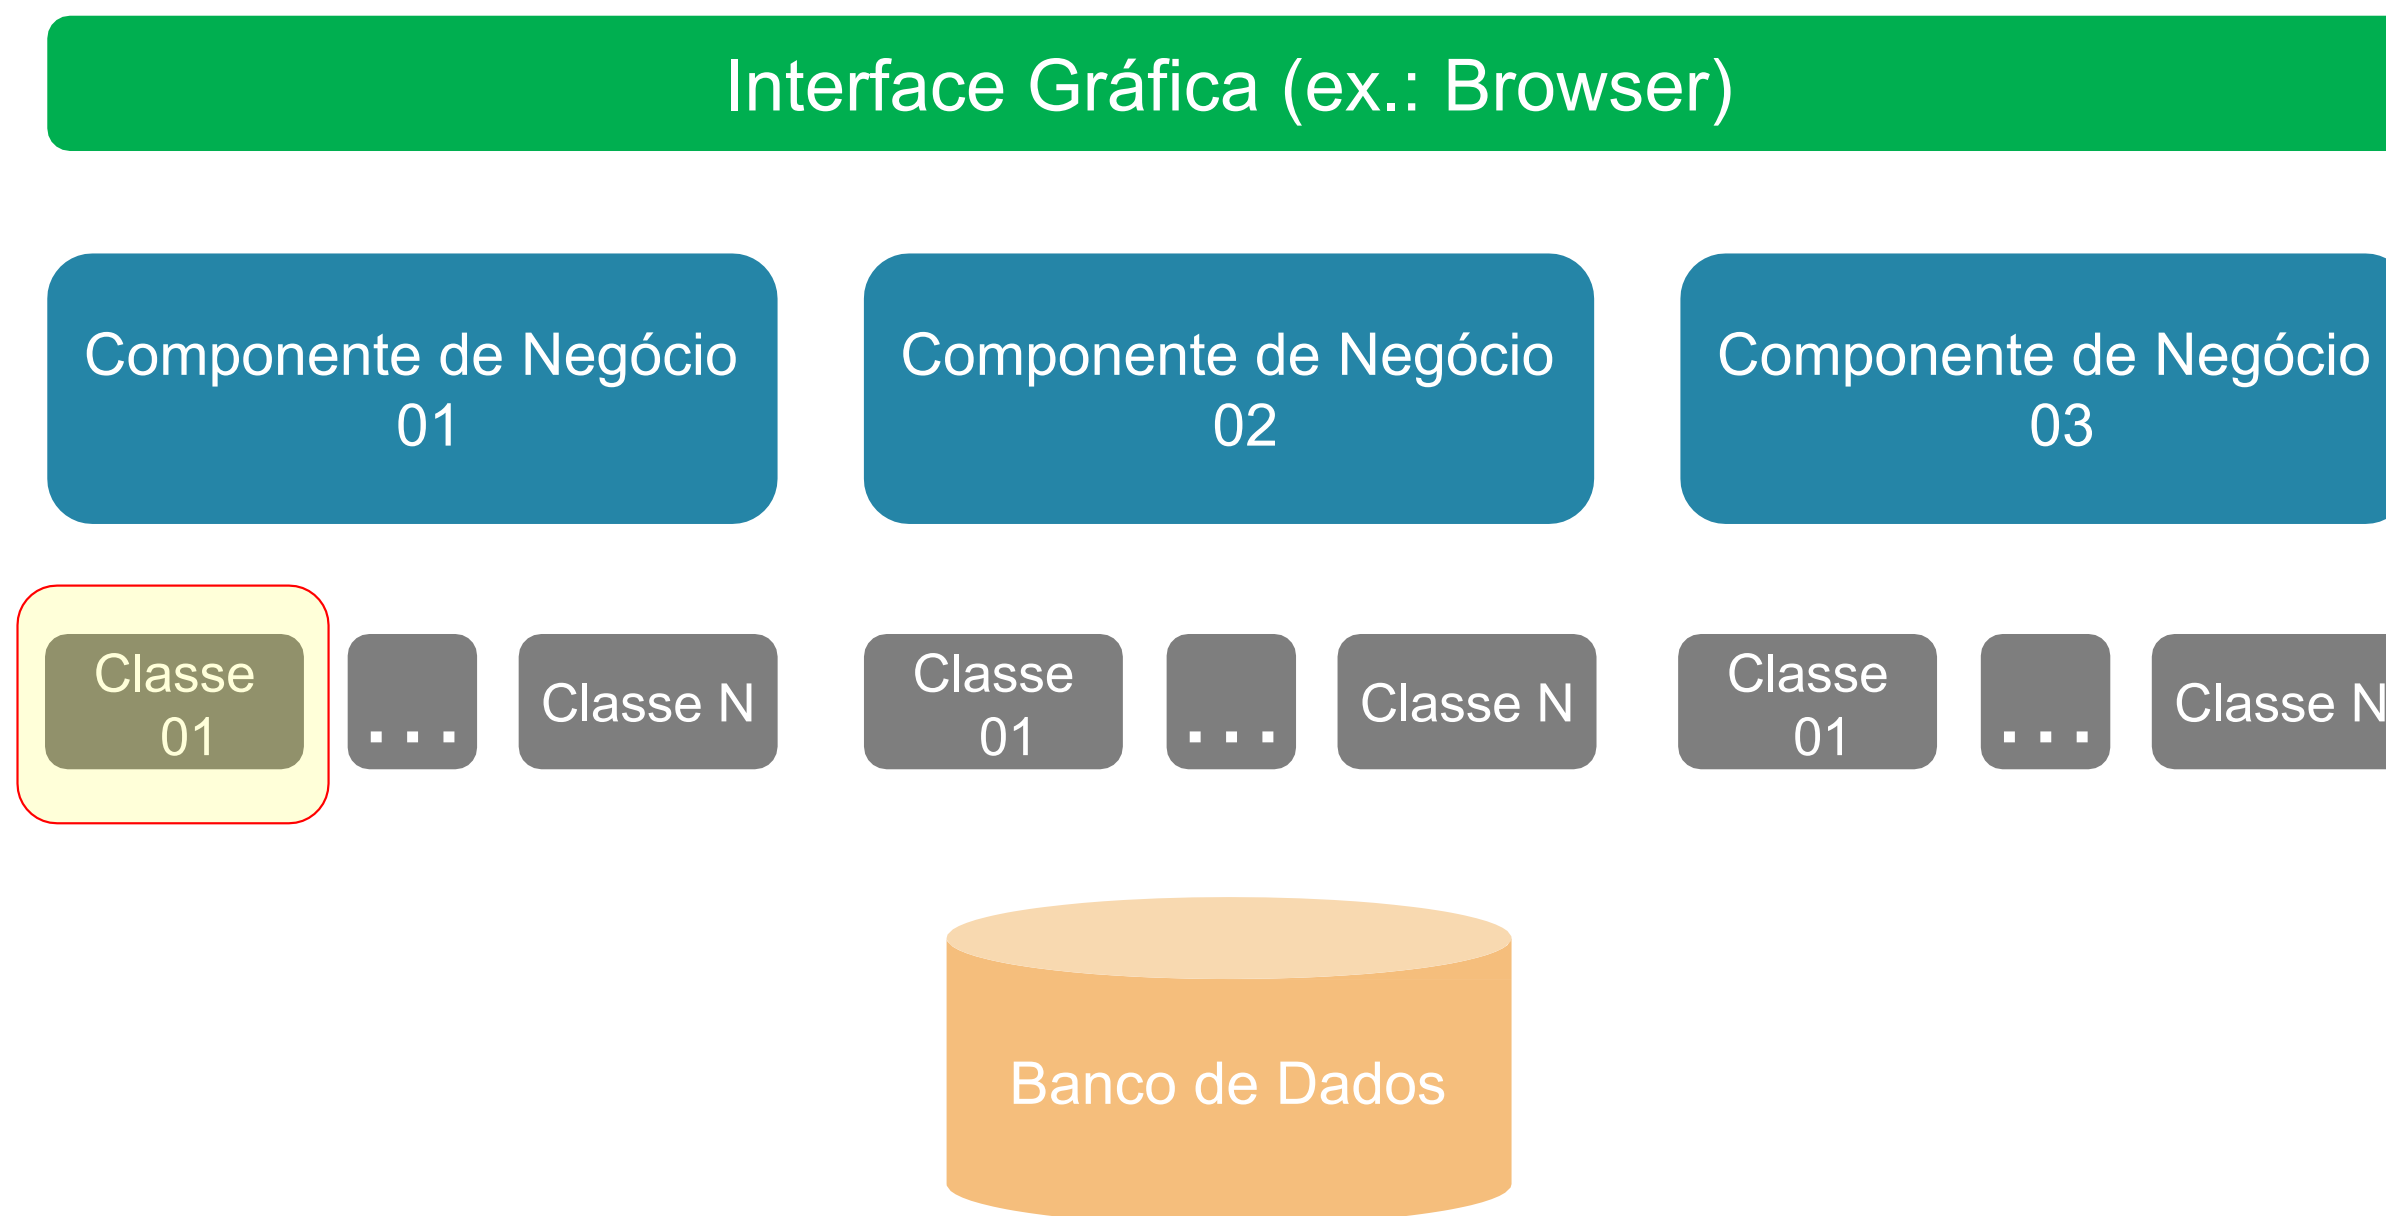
Interface Gráfica (ex.: Browser)

Componente de Negócio 01

Componente de Negócio 02

Componente de Negócio 03

Classe 01

. . .

Classe N

Classe 01

. . .

Classe N

Classe 01

. . .

Classe N

Banco de Dados